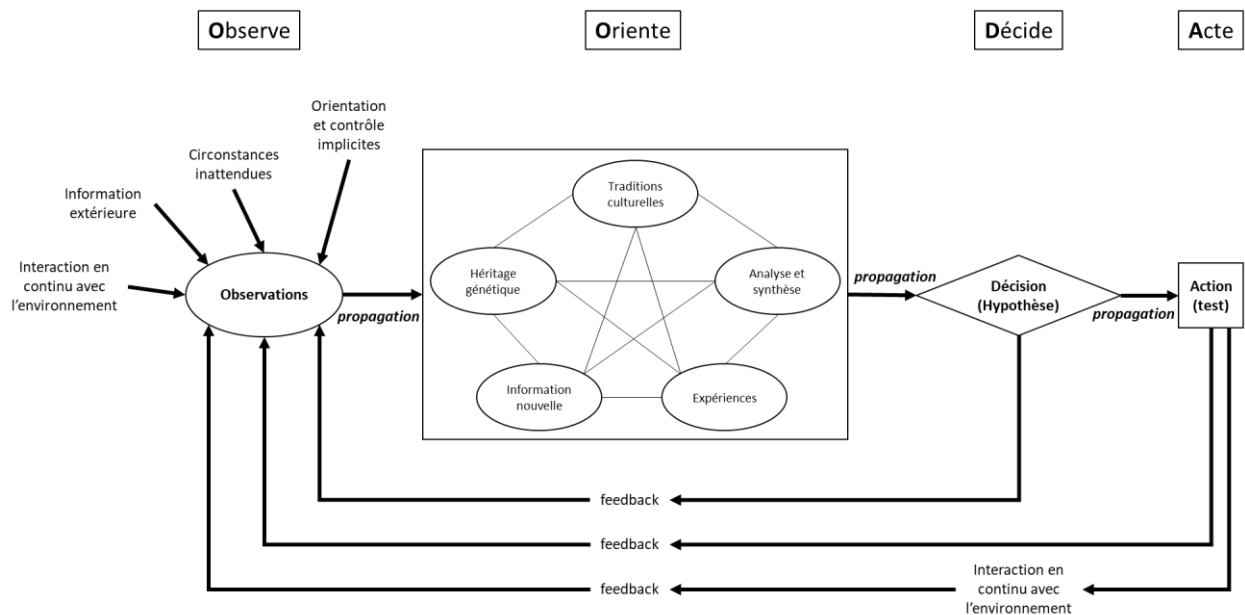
Observe

Oriente

Décide

Acte

Orientation et contrôle implicites

Circonstances inattendues

Information extérieure

Interaction en continu avec l'environnement

Observations

propagation

Traditions culturelles

Héritage génétique

Analyse et synthèse

Information nouvelle

Expériences

propagation

Décision (Hypothèse)

propagation

Action (test)

feedback

feedback

feedback

Interaction en continu avec l'environnement